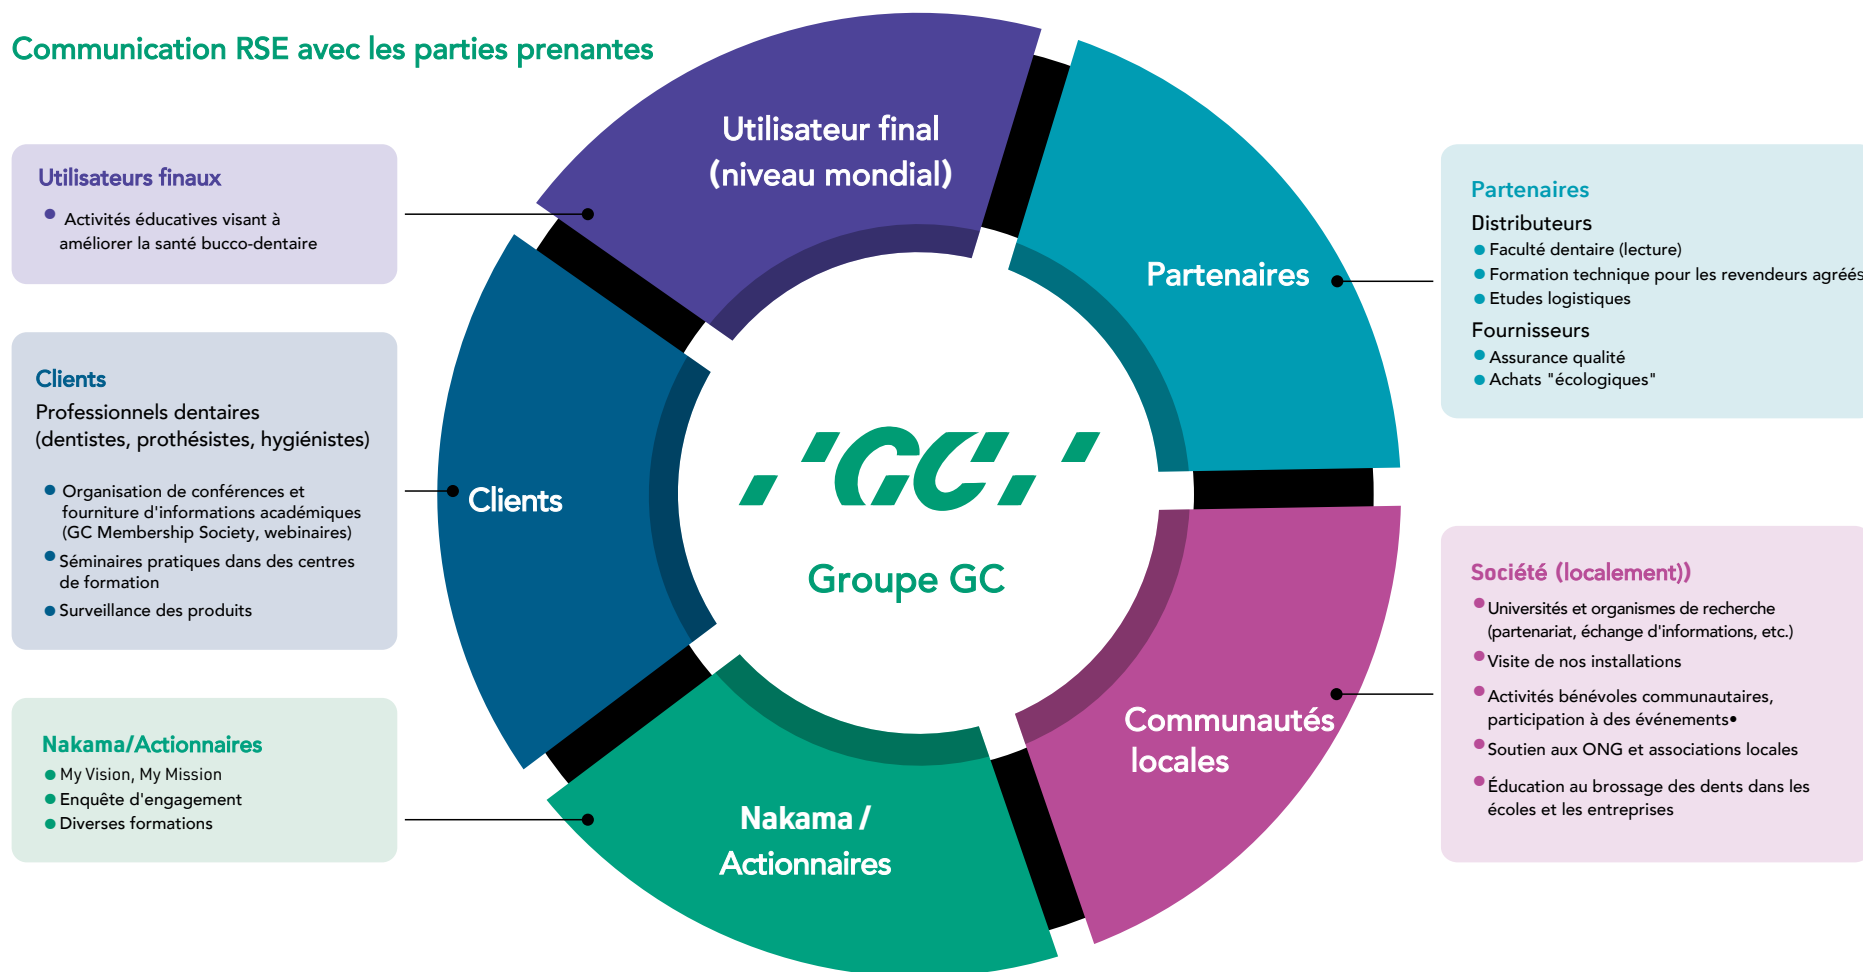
Communication RSE avec les parties prenantes

Utilisateurs finaux
• Activités éducatives visant à améliorer la santé bucco-dentaire

Clients
Professionnels dentaires (dentistes, prothésistes, hygiénistes)
• Organisation de conférences et fourniture d'informations académiques (GC Membership Society, webinaires)
• Séminaires pratiques dans des centres de formation
• Surveillance des produits

Nakama/Actionnaires
• My Vision, My Mission
• Enquête d'engagement
• Diverses formations

Utilisateur final (niveau mondial)

Partenaires

Clients

'GC'

Groupe GC

Nakama / Actionnaires

Communautés locales

Partenaires
Distributeurs
• Faculté dentaire (lecture)
• Formation technique pour les revendeurs agréés
• Etudes logistiques
Fournisseurs
• Assurance qualité
• Achats "écologiques"

Société (localement))
• Universités et organismes de recherche (partenariat, échange d'informations, etc.)
• Visite de nos installations
• Activités bénévoles communautaires, participation à des événements•
• Soutien aux ONG et associations locales
• Éducation au brossage des dents dans les écoles et les entreprises